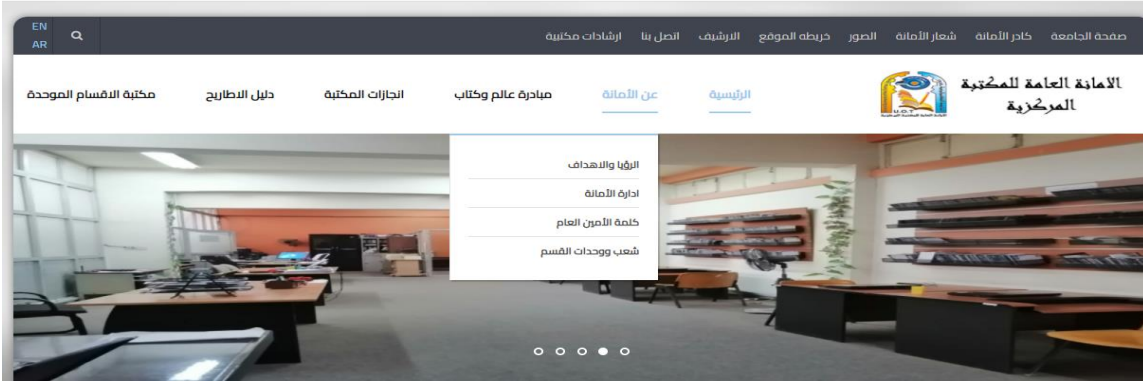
EN
AR

صفحة الجامعة كادر الأمانة شعار الأمانة الصور خريطه الموقع الارشيف اتصل بنا ارشادات مكتبية

الامانة العامة للمكتبة المركزية

الرئيسية عن الأمانة مبادرة عالم وكتاب انجازات المكتبة دليل الاطاريح مكتبة الاقسام الموحدة

الرؤيا والاهداف
ادارة الأمانة
كلمة الأمين العام
شعب ووحدات القسم